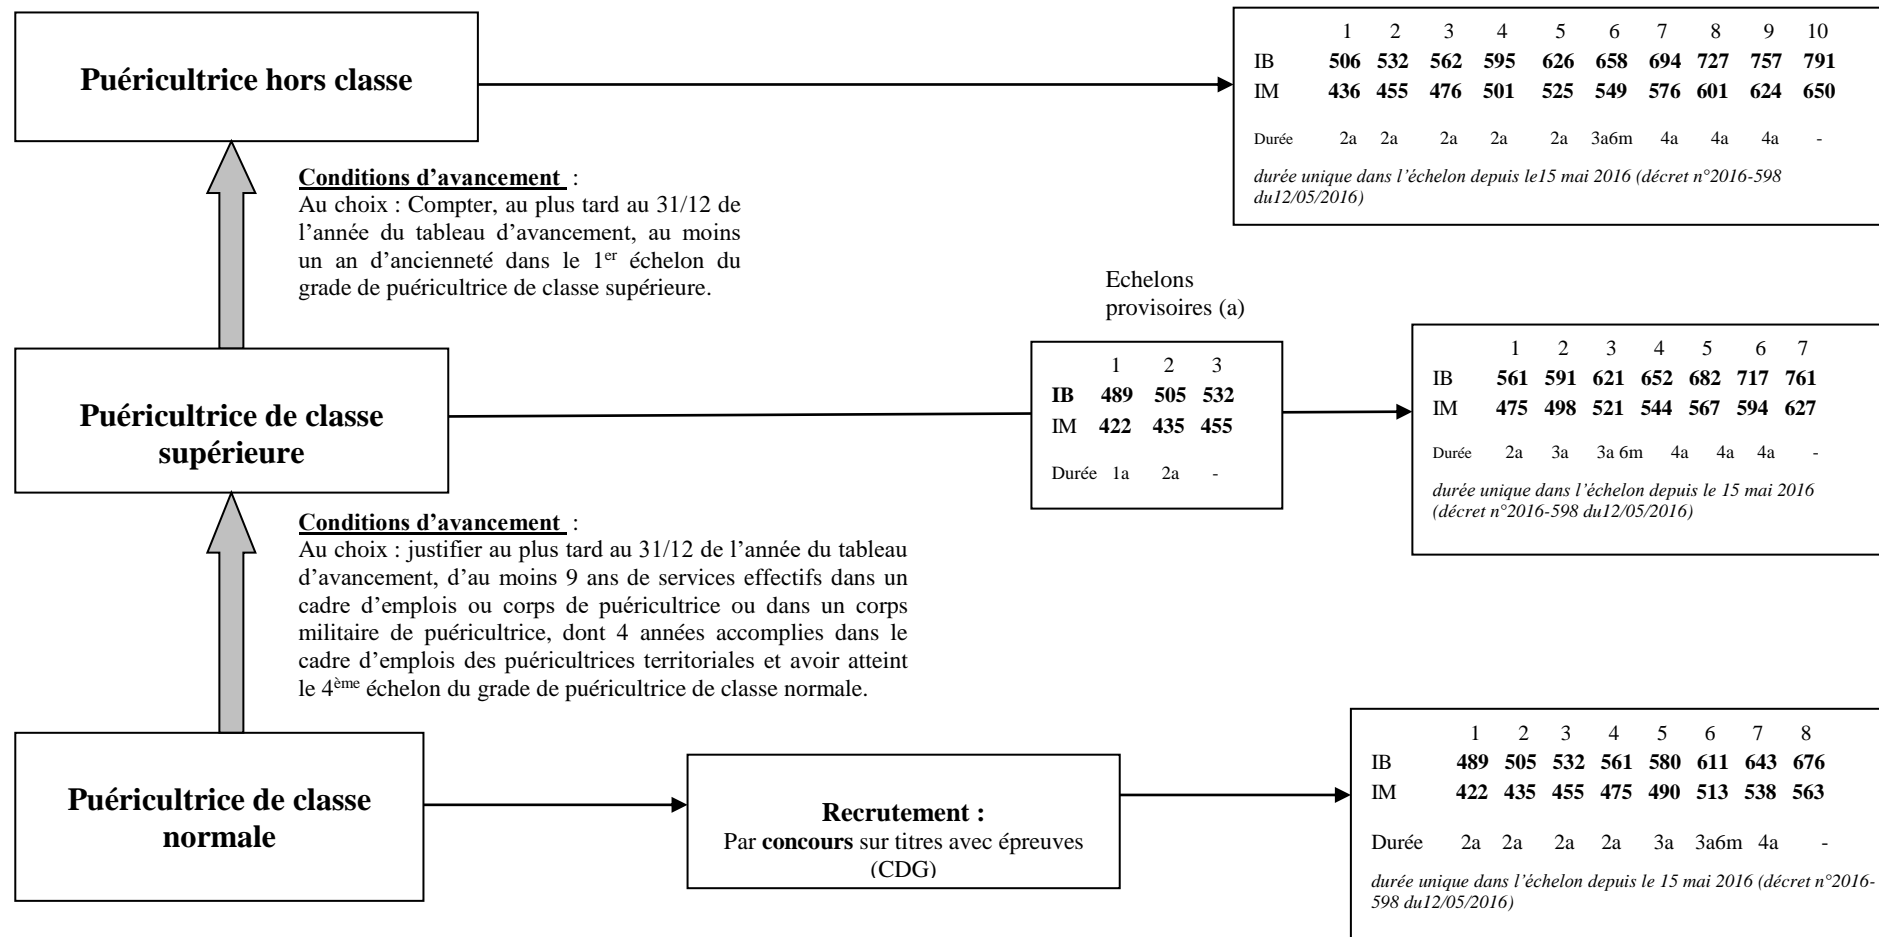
**Puéricultrice hors classe**

| | 1 | 2 | 3 | 4 | 5 | 6 | 7 | 8 | 9 | 10 |
|---|---|---|---|---|---|---|---|---|---|---|
| IB | **506** | **532** | **562** | **595** | **626** | **658** | **694** | **727** | **757** | **791** |
| IM | **436** | **455** | **476** | **501** | **525** | **549** | **576** | **601** | **624** | **650** |
| Durée | 2a | 2a | 2a | 2a | 2a | 3a6m | 4a | 4a | 4a | - |

*durée unique dans l'échelon depuis le15 mai 2016 (décret n°2016-598 du12/05/2016)*

**Conditions d'avancement** :
Au choix : Compter, au plus tard au 31/12 de l'année du tableau d'avancement, au moins un an d'ancienneté dans le 1$^{er}$ échelon du grade de puéricultrice de classe supérieure.

**Puéricultrice de classe supérieure**

Echelons provisoires (a)

| | 1 | 2 | 3 |
|---|---|---|---|
| **IB** | **489** | **505** | **532** |
| IM | **422** | **435** | **455** |
| Durée | 1a | 2a | - |

| | 1 | 2 | 3 | 4 | 5 | 6 | 7 |
|---|---|---|---|---|---|---|---|
| IB | **561** | **591** | **621** | **652** | **682** | **717** | **761** |
| IM | **475** | **498** | **521** | **544** | **567** | **594** | **627** |
| Durée | 2a | 3a | 3a 6m | 4a | 4a | 4a | - |

*durée unique dans l'échelon depuis le 15 mai 2016 (décret n°2016-598 du12/05/2016)*

**Conditions d'avancement** :
Au choix : justifier au plus tard au 31/12 de l'année du tableau d'avancement, d'au moins 9 ans de services effectifs dans un cadre d'emplois ou corps de puéricultrice ou dans un corps militaire de puéricultrice, dont 4 années accomplies dans le cadre d'emplois des puéricultrices territoriales et avoir atteint le 4$^{ème}$ échelon du grade de puéricultrice de classe normale.

**Puéricultrice de classe normale**

**Recrutement :**
Par **concours** sur titres avec épreuves (CDG)

| | 1 | 2 | 3 | 4 | 5 | 6 | 7 | 8 |
|---|---|---|---|---|---|---|---|---|
| IB | **489** | **505** | **532** | **561** | **580** | **611** | **643** | **676** |
| IM | **422** | **435** | **455** | **475** | **490** | **513** | **538** | **563** |
| Durée | 2a | 2a | 2a | 2a | 3a | 3a6m | 4a | - |

*durée unique dans l'échelon depuis le 15 mai 2016 (décret n°2016-598 du12/05/2016)*